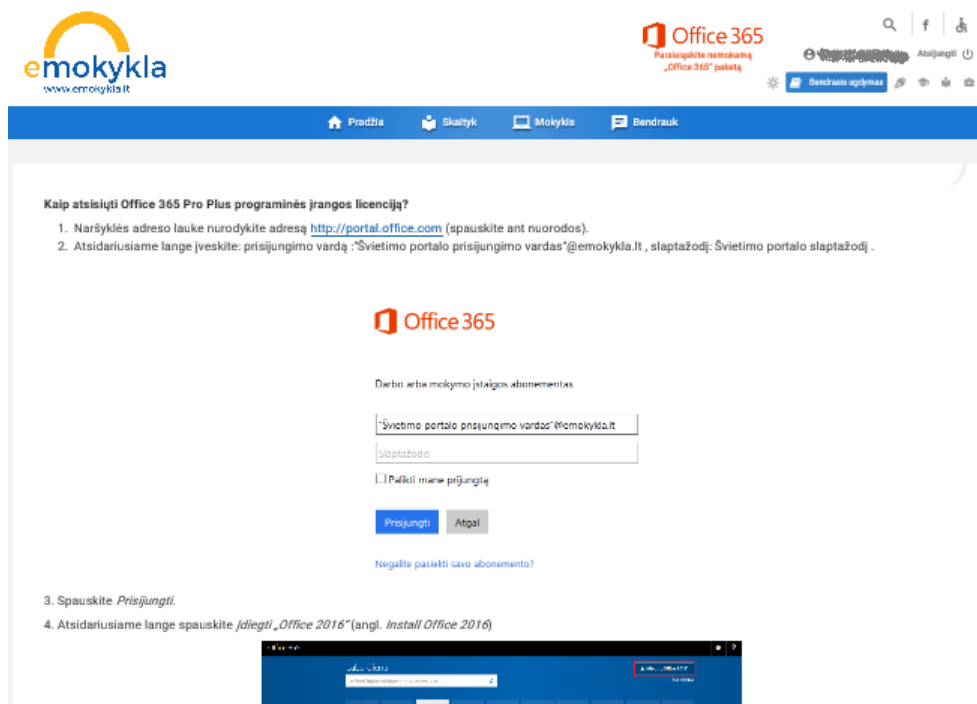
emokykla
www.emokykla.lt

Office 365
Parsisiųskite nemokamą „Office 365" paketą

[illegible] Atsijungti

Bendrasis ugdymas

Pradžia Skaityk Mokykis Bendrauk

Kaip atsisiųsti Office 365 Pro Plus programinės įrangos licenciją?

1. Naršyklės adreso lauke nurodykite adresą http://portal.office.com (spauskite ant nuorodos).
2. Atsidariusiame lange įveskite: prisijungimo vardą :"Švietimo portalo prisijungimo vardas"@emokykla.lt , slaptažodį: Švietimo portalo slaptažodį .

Office 365

Darbo arba mokymo įstaigos abonementas

"Švietimo portalo prisijungimo vardas"@emokykla.lt

Slaptažodis

Palikti mane prisijungtą

Prisijungti Atgal

Negalite pasiekti savo abonemento?

3. Spauskite Prisijungti.

4. Atsidariusiame lange spauskite Įdiegti „Office 2016" (angl. Install Office 2016)

Office 365 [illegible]
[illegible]
Įdiegti „Office 2016"
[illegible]